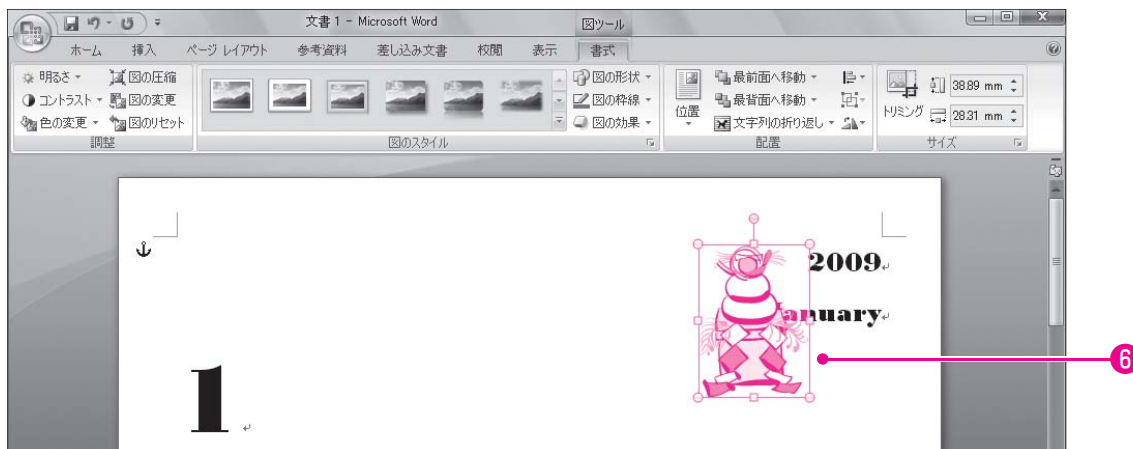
文書 1 - Microsoft Word
図ツール
ホーム 挿入 ページ レイアウト 参考資料 差し込み文書 校閲 表示 書式
明るさ
図の圧縮
コントラスト
図の変更
色の変更
図のリセット
調整
図の形状
図の枠線
図の効果
図のスタイル
位置
最前面へ移動
最背面へ移動
文字列の折り返し
配置
トリミング
38.89 mm
28.31 mm
サイズ

2009
anuary
1
6